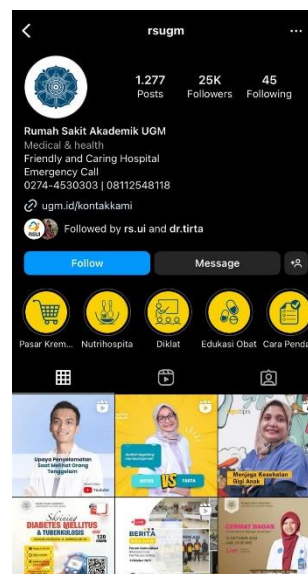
rsugm

1.277 Posts
25K Followers
45 Following

Rumah Sakit Akademik UGM
Medical & health
Friendly and Caring Hospital
Emergency Call
0274-4530303 | 08112548118
ugm.id/kontakkami
Followed by rs.ui and dr.tirta

Follow
Message

Pasar Krem...
Nutrihospita
Diklat
Edukasi Obat
Cara Penda

Upaya Penyelamatan Saat Melihat Orang Tenggelam

MITOS VS FAKTA

Menjaga Kesehatan Gigi Anak

Skrining DIABETES MELLITUS & TUBERKULOSIS

BERITA

CEMBAT BAGAS